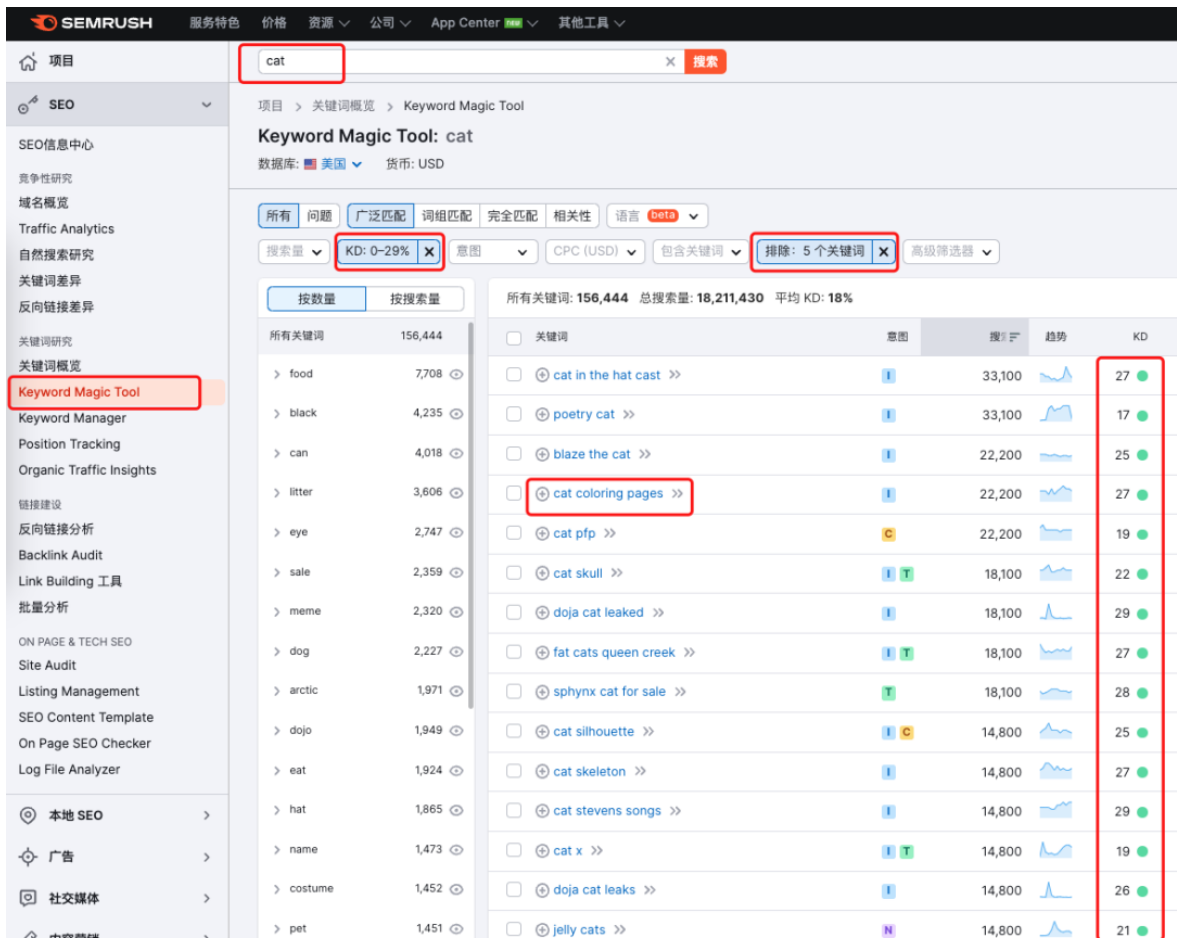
SEMRUSH 服务特色 价格 资源 公司 App Center new 其他工具

项目
SEO
SEO信息中心
竞争性研究
域名概览
Traffic Analytics
自然搜索研究
关键词差异
反向链接差异
关键词研究
关键词概览
Keyword Magic Tool
Keyword Manager
Position Tracking
Organic Traffic Insights
链接建设
反向链接分析
Backlink Audit
Link Building 工具
批量分析
ON PAGE & TECH SEO
Site Audit
Listing Management
SEO Content Template
On Page SEO Checker
Log File Analyzer
本地 SEO
广告
社交媒体

cat × 搜索

项目 > 关键词概览 > Keyword Magic Tool
Keyword Magic Tool: cat
数据库: 美国 货币: USD

所有 问题 广泛匹配 词组匹配 完全匹配 相关性 语言 beta
搜索量 KD: 0–29% × 意图 CPC (USD) 包含关键词 排除: 5 个关键词 × 高级筛选器

按数量 按搜索量
所有关键词 156,444

| | |
|---|---|
| food | 7,708 |
| black | 4,235 |
| can | 4,018 |
| litter | 3,606 |
| eye | 2,747 |
| sale | 2,359 |
| meme | 2,320 |
| dog | 2,227 |
| arctic | 1,971 |
| dojo | 1,949 |
| eat | 1,924 |
| hat | 1,865 |
| name | 1,473 |
| costume | 1,452 |
| pet | 1,451 |

所有关键词: 156,444 总搜索量: 18,211,430 平均 KD: 18%

| 关键词 | 意图 | 搜 | 趋势 | KD |
|---|---|---|---|---|
| cat in the hat cast | I | 33,100 | | 27 |
| poetry cat | I | 33,100 | | 17 |
| blaze the cat | I | 22,200 | | 25 |
| cat coloring pages | I | 22,200 | | 27 |
| cat pfp | C | 22,200 | | 19 |
| cat skull | I T | 18,100 | | 22 |
| doja cat leaked | I | 18,100 | | 29 |
| fat cats queen creek | I T | 18,100 | | 27 |
| sphynx cat for sale | T | 18,100 | | 28 |
| cat silhouette | I C | 14,800 | | 25 |
| cat skeleton | I | 14,800 | | 27 |
| cat stevens songs | I | 14,800 | | 29 |
| cat x | I T | 14,800 | | 19 |
| doja cat leaks | I | 14,800 | | 26 |
| jelly cats | N | 14,800 | | 21 |